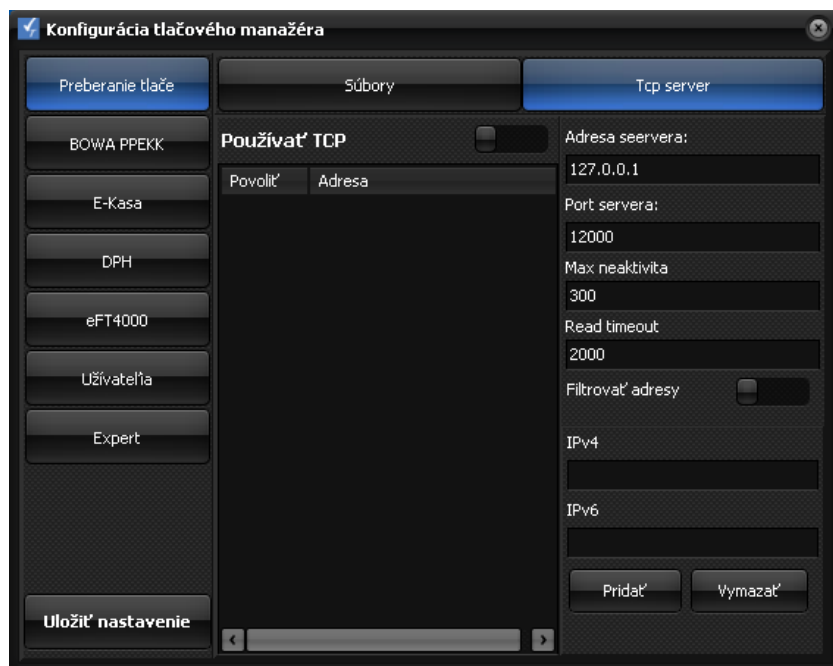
Konfigurácia tlačového manažéra

Preberanie tlače

BOWA PPEKK

E-Kasa

DPH

eFT4000

Užívateľia

Expert

Uložiť nastavenie

Súbory

Tcp server

Používať TCP

| Povoliť | Adresa |
|---|---|

Adresa seervera:

127.0.0.1

Port servera:

12000

Max neaktivita

300

Read timeout

2000

Filtrovať adresy

IPv4

IPv6

Pridať

Vymazať